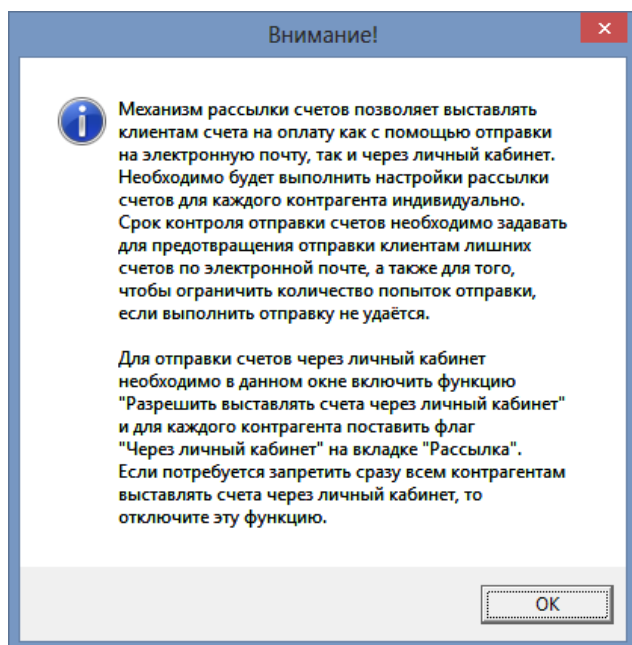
Внимание!

Механизм рассылки счетов позволяет выставлять клиентам счета на оплату как с помощью отправки на электронную почту, так и через личный кабинет. Необходимо будет выполнить настройки рассылки счетов для каждого контрагента индивидуально. Срок контроля отправки счетов необходимо задавать для предотвращения отправки клиентам лишних счетов по электронной почте, а также для того, чтобы ограничить количество попыток отправки, если выполнить отправку не удаётся.

Для отправки счетов через личный кабинет необходимо в данном окне включить функцию "Разрешить выставлять счета через личный кабинет" и для каждого контрагента поставить флаг "Через личный кабинет" на вкладке "Рассылка". Если потребуется запретить сразу всем контрагентам выставлять счета через личный кабинет, то отключите эту функцию.

OK